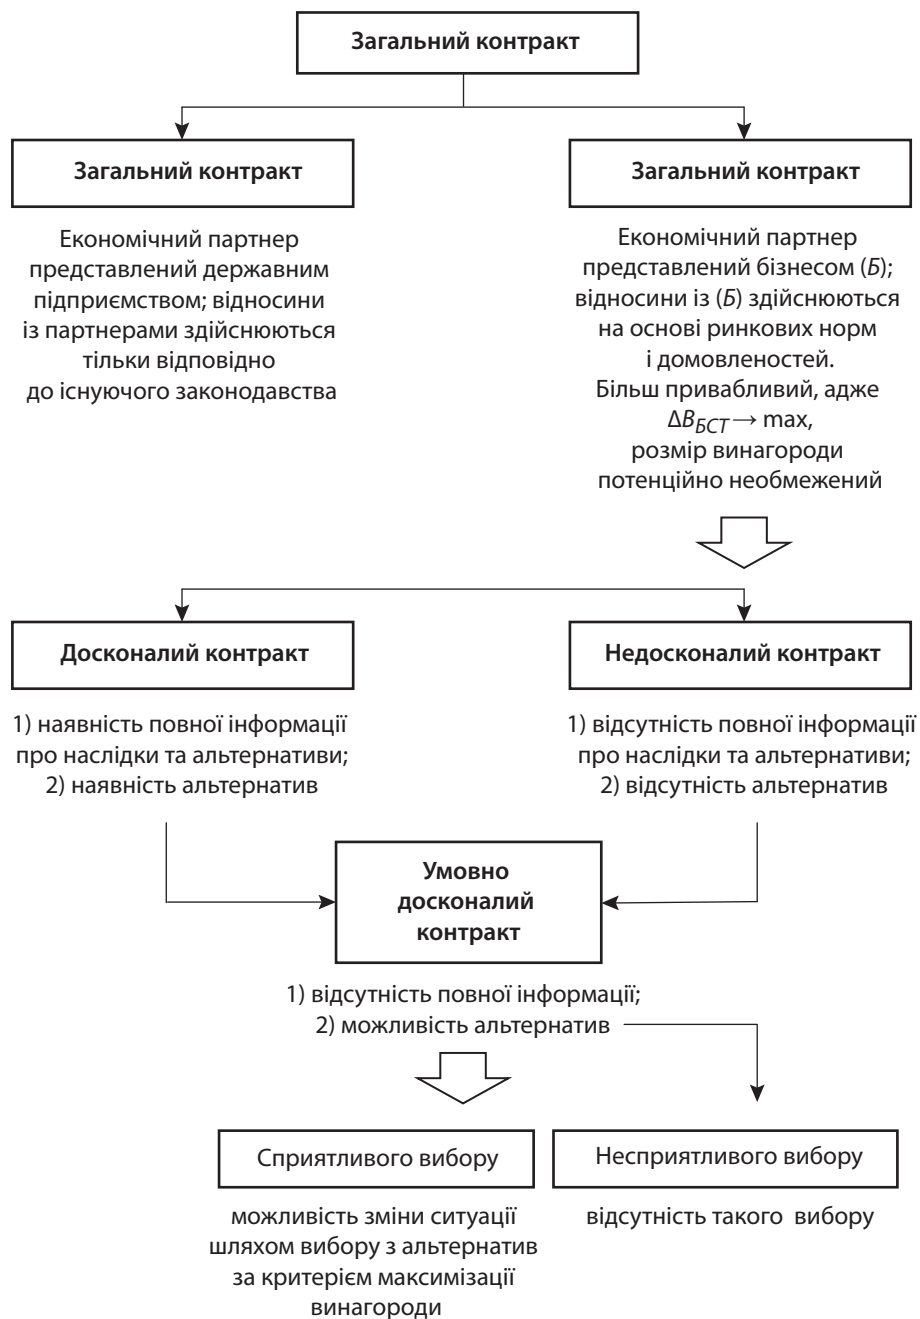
Загальний контракт

Загальний контракт

Економічний партнер представлений державним підприємством; відносини із партнерами здійснюються тільки відповідно до існуючого законодавства

Загальний контракт

Економічний партнер представлений бізнесом (*Б*); відносини із (*Б*) здійснюються на основі ринкових норм і домовленостей. Більш привабливий, адже $\Delta B_{БСТ} \rightarrow \max$, розмір винагороди потенційно необмежений

Досконалий контракт

1) наявність повної інформації про наслідки та альтернативи;
2) наявність альтернатив

Недосконалий контракт

1) відсутність повної інформації про наслідки та альтернативи;
2) відсутність альтернатив

Умовно досконалий контракт

1) відсутність повної інформації;
2) можливість альтернатив

Сприятливого вибору

можливість зміни ситуації шляхом вибору з альтернатив за критерієм максимізації винагороди

Несприятливого вибору

відсутність такого вибору